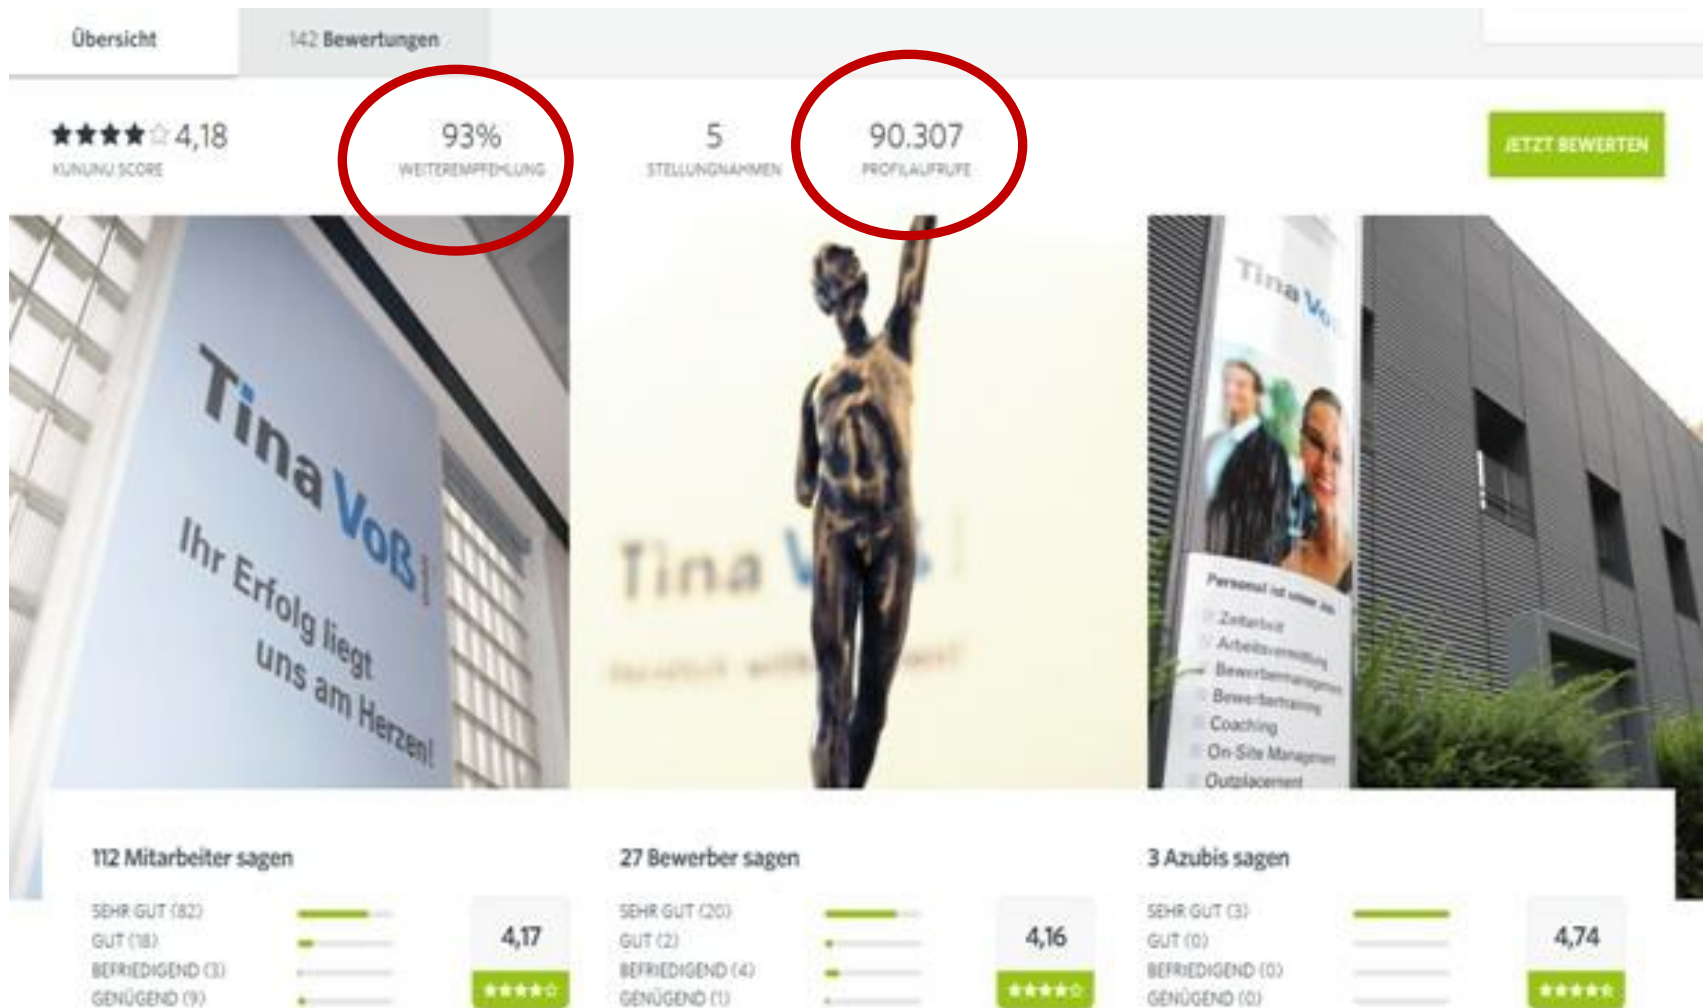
Übersicht

142 Bewertungen

4,18
KUNUNU SCORE

93%
WEITEREMPFEHLUNG

5
STELLUNGNAHMEN

90.307
PROFILAUFRUFE

JETZT BEWERTEN

Tina Voß
Ihr Erfolg liegt uns am Herzen!

Tina Voß

Tina Voß

Personal ist unser Job
Zeitarbeit
Arbeitsvermittlung
Bewerbermanagement
Bewerbertraining
Coaching
On-Site Management
Outplacement

112 Mitarbeiter sagen

SEHR GUT (82)
GUT (18)
BEFRIEDIGEND (3)
GENÜGEND (9)

4,17

27 Bewerber sagen

SEHR GUT (20)
GUT (2)
BEFRIEDIGEND (4)
GENÜGEND (1)

4,16

3 Azubis sagen

SEHR GUT (3)
GUT (0)
BEFRIEDIGEND (0)
GENÜGEND (0)

4,74